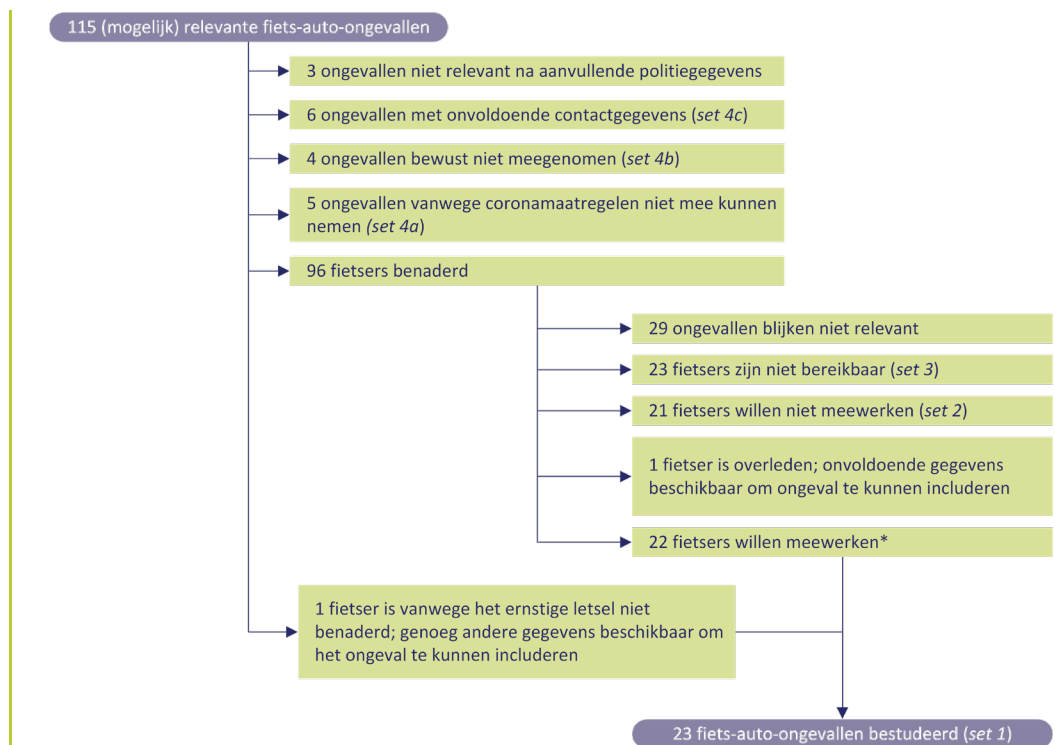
115 (mogelijk) relevante fiets-auto-ongevallen

3 ongevallen niet relevant na aanvullende politiegegevens

6 ongevallen met onvoldoende contactgegevens (*set 4c*)

4 ongevallen bewust niet meegenomen (*set 4b*)

5 ongevallen vanwege coronamaatregelen niet mee kunnen nemen (*set 4a*)

96 fietsers benaderd

29 ongevallen blijken niet relevant

23 fietsers zijn niet bereikbaar (*set 3*)

21 fietsers willen niet meewerken (*set 2*)

1 fietser is overleden; onvoldoende gegevens beschikbaar om ongeval te kunnen includeren

22 fietsers willen meewerken*

1 fietser is vanwege het ernstige letsel niet benaderd; genoeg andere gegevens beschikbaar om het ongeval te kunnen includeren

23 fiets-auto-ongevallen bestudeerd (*set 1*)